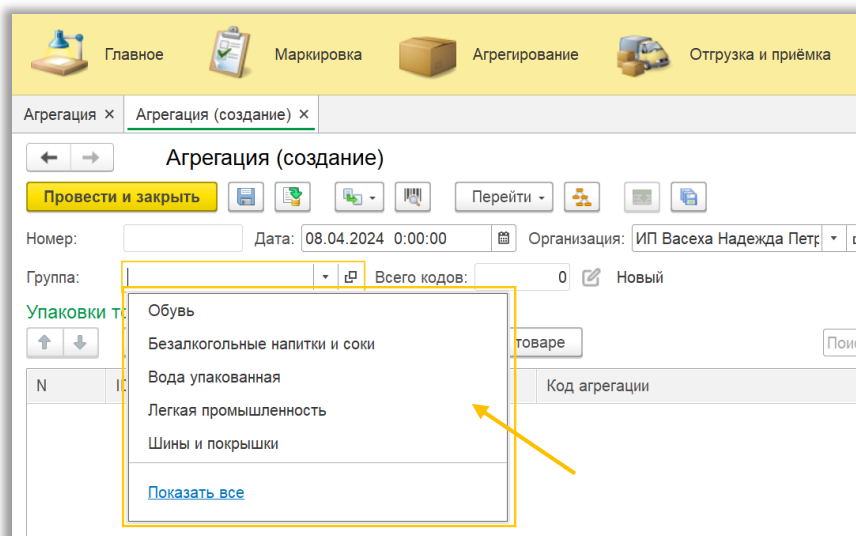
Главное
Маркировка
Агрегирование
Отгрузка и приёмка

Агрегация ×
Агрегация (создание) ×

Агрегация (создание)

Провести и закрыть
Перейти

Номер:
Дата: 08.04.2024 0:00:00
Организация: ИП Васеха Надежда Петр

Группа:
Всего кодов: 0
Новый

Упаковки т
товаре
Поис

N
Код агрегации

Обувь
Безалкогольные напитки и соки
Вода упакованная
Легкая промышленность
Шины и покрышки
Показать все